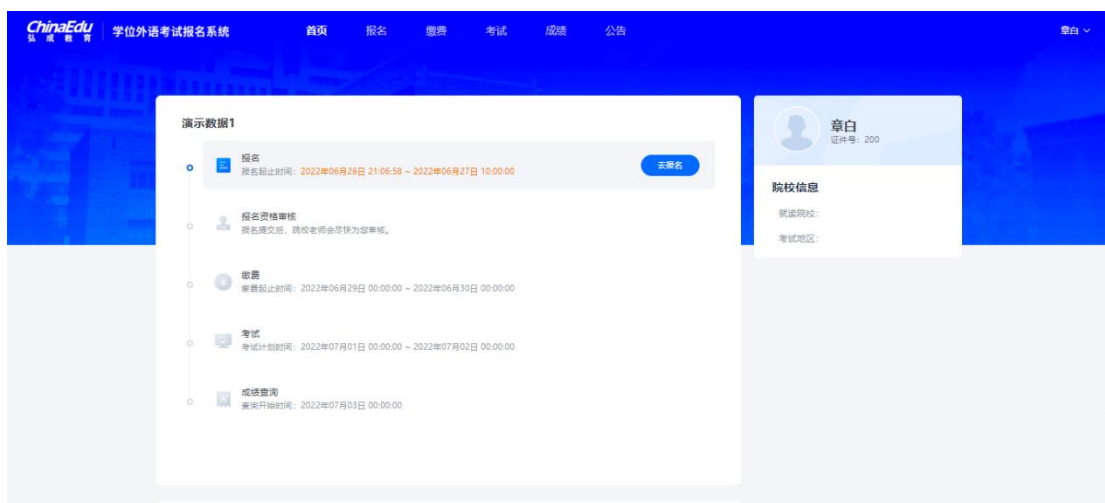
ChinaEdu
弘 成 教 育

学位外语考试报名系统

首页 报名 缴费 考试 成绩 公告

章白

演示数据1

报名
报名起止时间：2022年06月26日 21:06:58 ~ 2022年06月27日 10:00:00

去报名

报名资格审核
报名提交后，院校老师会尽快为您审核。

缴费
缴费起止时间：2022年06月29日 00:00:00 ~ 2022年06月30日 00:00:00

考试
考试计划时间：2022年07月01日 00:00:00 ~ 2022年07月02日 00:00:00

成绩查询
查阅开始时间：2022年07月03日 00:00:00

章白
证件号：200

院校信息

就读院校：

考试地区：